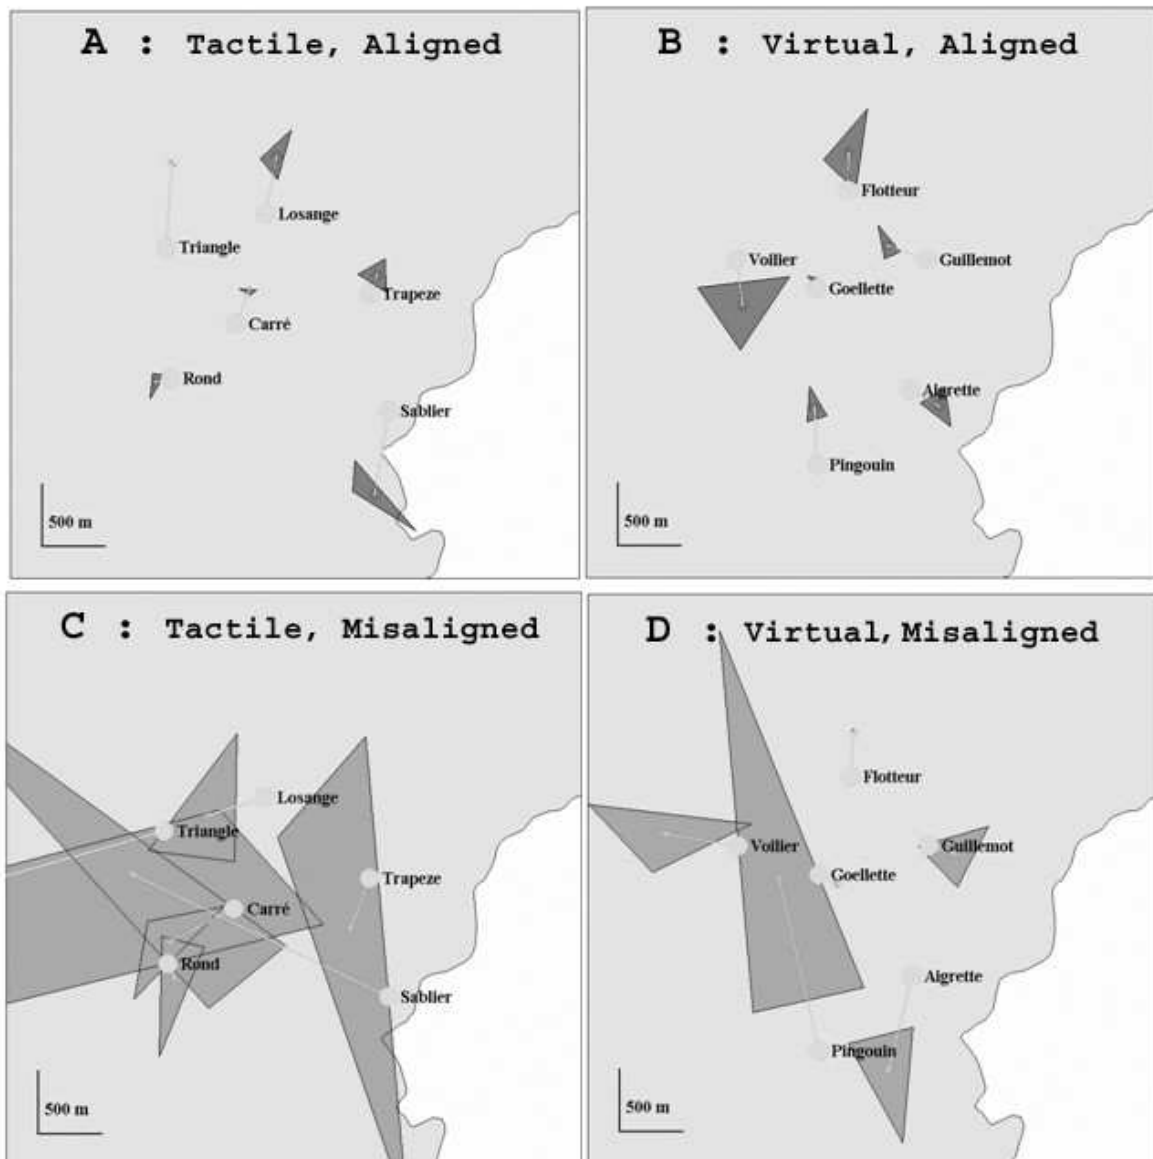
A : Tactile, Aligned

Losange
Triangle
Trapeze
Carré
Rond
Sablier
500 m

B : Virtual, Aligned

Flotteur
Voilier
Guillemot
Goelette
Aigrette
Pingouin
500 m

C : Tactile, Misaligned

Losange
Triangle
Trapeze
Carré
Rond
Sablier
500 m

D : Virtual, Misaligned

Flotteur
Voilier
Guillemot
Goelette
Aigrette
Pingouin
500 m